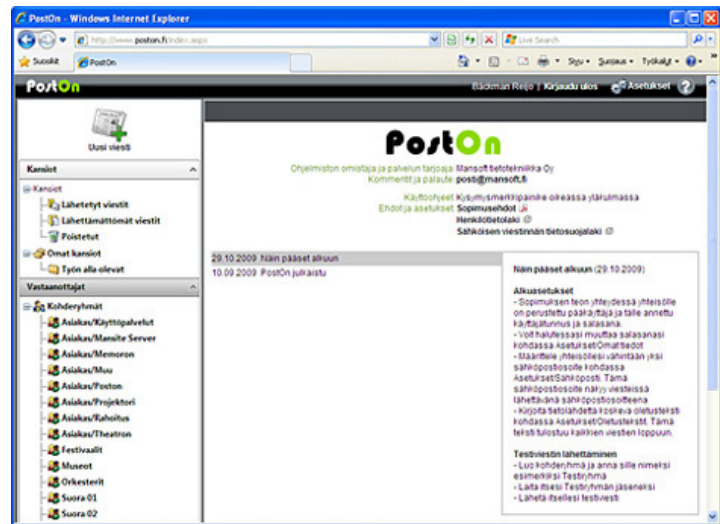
PostOn - Windows Internet Explorer

http://www.poston.fi/index.aspx

Live Search

Suosikit PostOn

Sivu • Suojaus • Työkalut •

PostOn

Bäckman Reijo | Kirjaudu ulos Asetukset ?

Uusi viesti

Kansiot

Kansiot
Lähetetyt viestit
Lähettämättömät viestit
Poistetut
Omat kansiot
Työn alla olevat

Vastaanottajat

Kohderyhmät
Asiakas/Käyttöpalvelut
Asiakas/Mansite Server
Asiakas/Memoron
Asiakas/Muu
Asiakas/Poston
Asiakas/Projektori
Asiakas/Rahoitus
Asiakas/Theatron
Festivaalit
Museot
Orkesterit
Suora 01
Suora 02

PostOn

Ohjelmiston omistaja ja palvelun tarjoaja: Mansoft tietotekniikka Oy
Kommentit ja palaute: posti@mansoft.fi

Käyttöohjeet: Kysymysmerkistä oikeassa yläkulmassa
Ehdot ja asetukset: Sopimusehdot
Henkilötietolaki
Sähköisen viestinnän tietosuojalaki

29.10.2009 Näin pääset alkuun
10.09.2009 PostOn julkaistu

Näin pääset alkuun (29.10.2009)

Alkuasetukset
- Sopimuksen teon yhteydessä yhteisölle on perustettu pääkäyttäjä ja talle annettu käyttäjätunnus ja salasana.
- Voit halutessasi muuttaa salasanasi kohdassa Asetukset/Omat tiedot
- Määrittele yhteisöllesi vähintään yksi sähköpostiosoite kohdassa Asetukset/Sähköposti. Tämä sähköpostiosoite näkyy viesteissä lähettävänä sähköpostiosoitteena
- Kirjoita tietolähdettä koskeva oletusteksti kohdassa Asetukset/Oletustekstit. Tämä teksti tulostuu kaikkien viestien loppuun.

Testiviestin lähettäminen
- Luo kohderyhmä ja anna sille nimeksi esimerkiksi Testiryhmä
- Laita itsesi Testiryhmän jäseneksi
- Lähetä itsellesi testiviesti